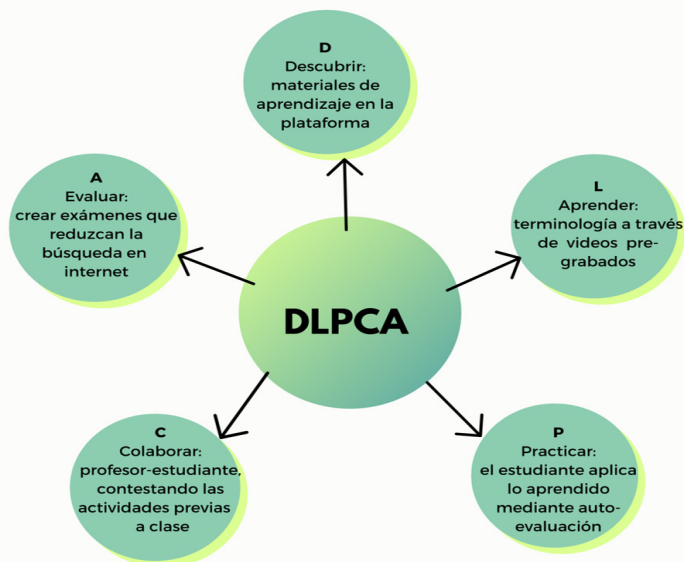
D
Descubrir:
materiales de aprendizaje en la plataforma

A
Evaluar:
crear exámenes que reduzcan la búsqueda en internet

L
Aprender:
terminología a través de videos pregrabados

DLPCA

C
Colaborar:
profesor-estudiante, contestando las actividades previas a clase

P
Practicar:
el estudiante aplica lo aprendido mediante auto-evaluación